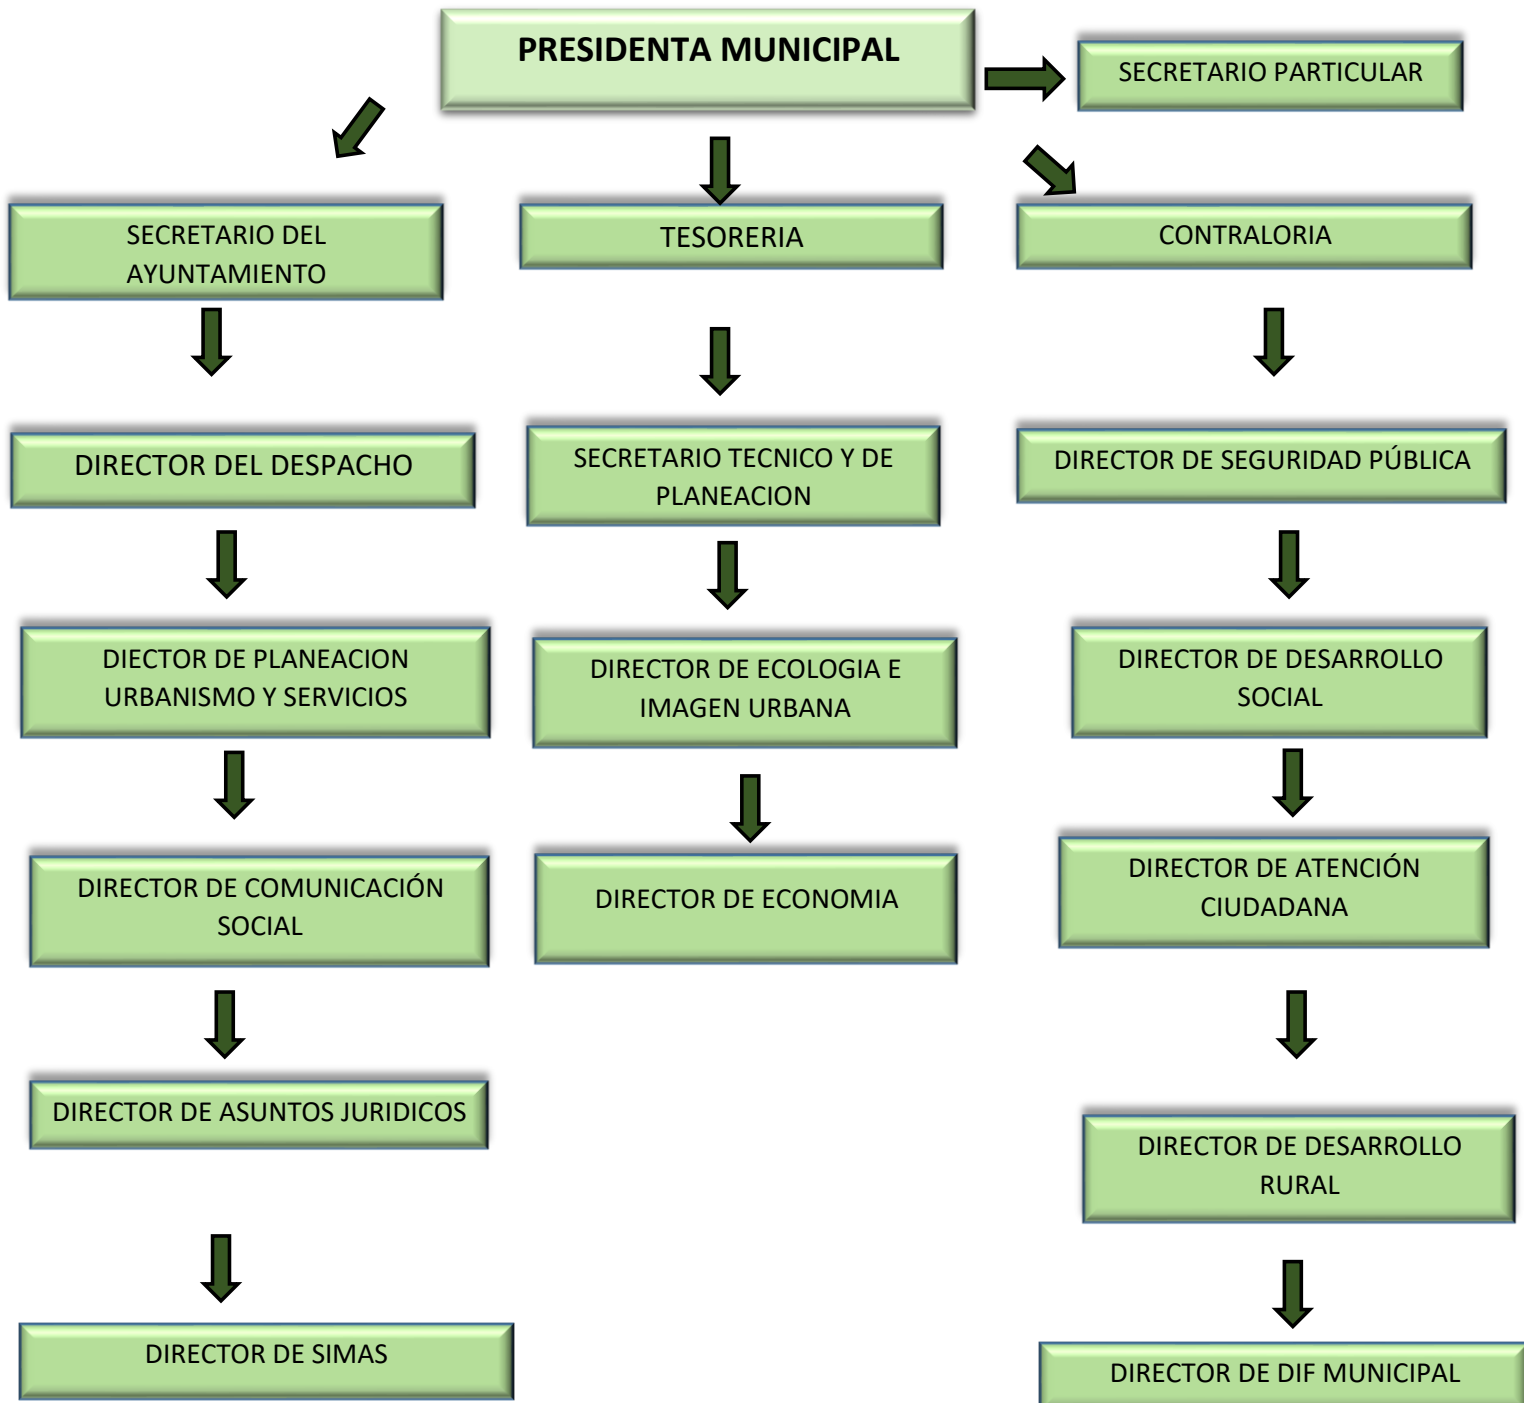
PRESIDENTA MUNICIPAL

SECRETARIO PARTICULAR

SECRETARIO DEL AYUNTAMIENTO

DIRECTOR DEL DESPACHO

DIECTOR DE PLANEACION URBANISMO Y SERVICIOS

DIRECTOR DE COMUNICACIÓN SOCIAL

DIRECTOR DE ASUNTOS JURIDICOS

DIRECTOR DE SIMAS

TESORERIA

SECRETARIO TECNICO Y DE PLANEACION

DIRECTOR DE ECOLOGIA E IMAGEN URBANA

DIRECTOR DE ECONOMIA

CONTRALORIA

DIRECTOR DE SEGURIDAD PÚBLICA

DIRECTOR DE DESARROLLO SOCIAL

DIRECTOR DE ATENCIÓN CIUDADANA

DIRECTOR DE DESARROLLO RURAL

DIRECTOR DE DIF MUNICIPAL